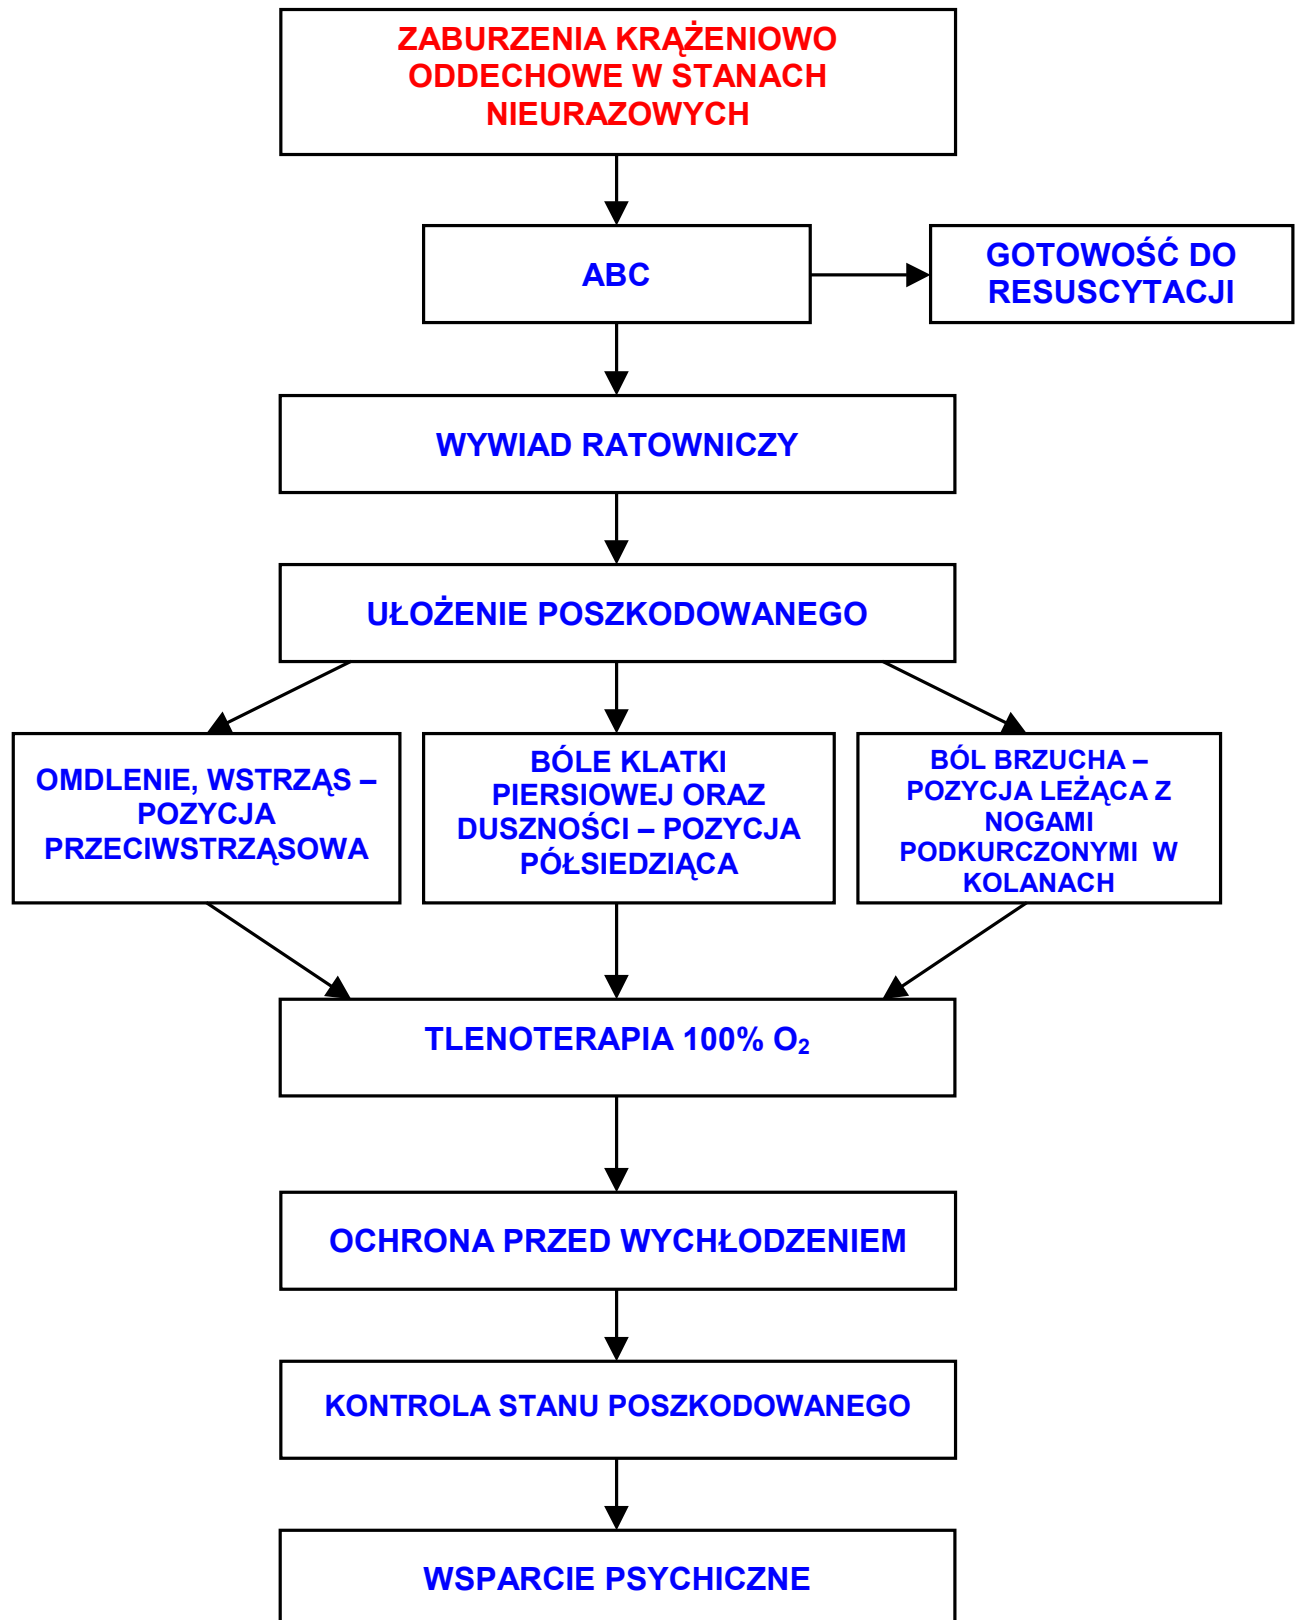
ZABURZENIA KRĄŻENIOWO ODDECHOWE W STANACH NIEURAZOWYCH

ABC

GOTOWOŚĆ DO RESUSCYTACJI

WYWIAD RATOWNICZY

UŁOŻENIE POSZKODOWANEGO

OMDLENIE, WSTRZĄS – POZYCJA PRZECIWSTRZĄSOWA

BÓLE KLATKI PIERSIOWEJ ORAZ DUSZNOŚCI – POZYCJA PÓŁSIEDZIĄCA

BÓL BRZUCHA – POZYCJA LEŻĄCA Z NOGAMI PODKURCZONYMI W KOLANACH

TLENOTERAPIA 100% $O_2$

OCHRONA PRZED WYCHŁODZENIEM

KONTROLA STANU POSZKODOWANEGO

WSPARCIE PSYCHICZNE